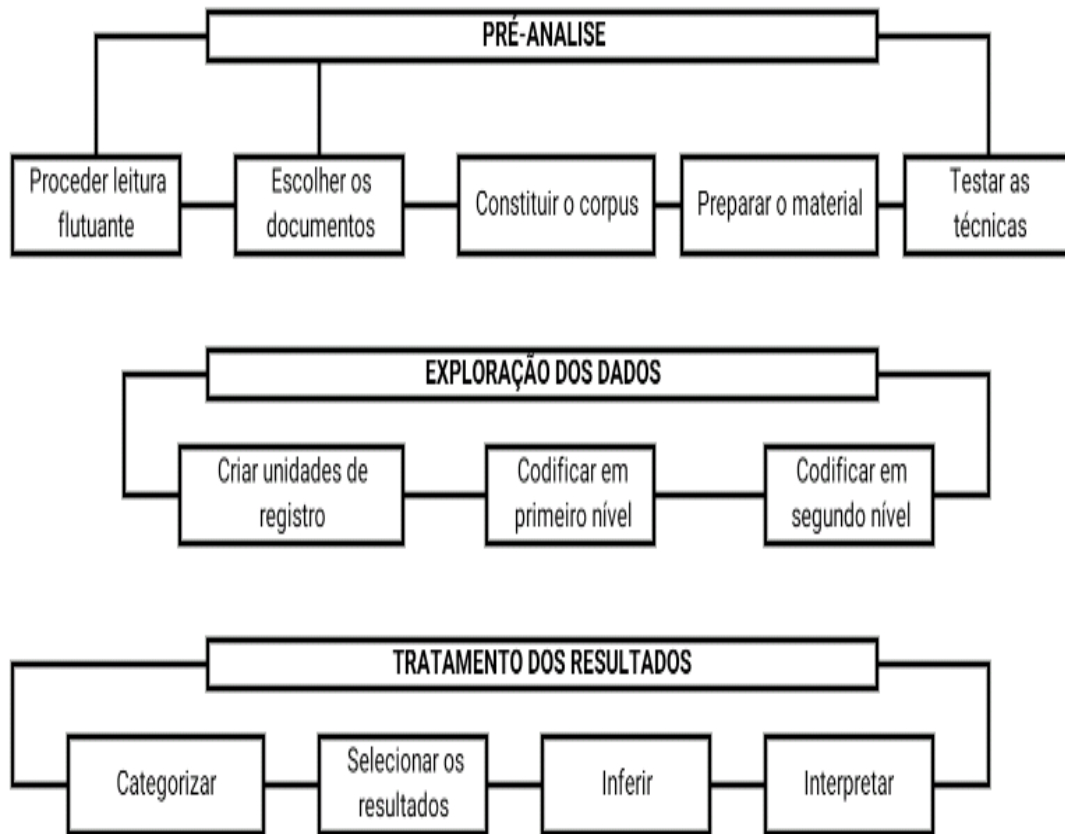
PRÉ-ANALISE

Proceder leitura flutuante

Escolher os documentos

Constituir o corpus

Preparar o material

Testar as técnicas

EXPLORAÇÃO DOS DADOS

Criar unidades de registro

Codificar em primeiro nível

Codificar em segundo nível

TRATAMENTO DOS RESULTADOS

Categorizar

Selecionar os resultados

Inferir

Interpretar